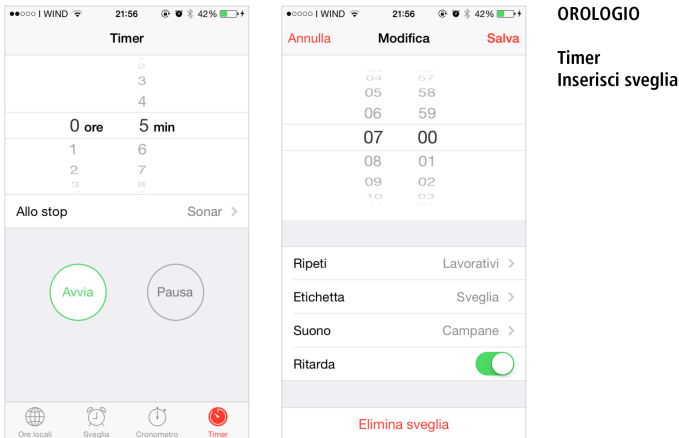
●●○○○ I WIND 21:56 42%

Timer

2
3
4
0 ore 5 min
1 6
2 7
3 8

Allo stop Sonar >

Avvia

Pausa

Ore locali Sveglia Cronometro Timer

●●○○○ I WIND 21:56 42%

Annulla Modifica Salva

04 57
05 58
06 59
07 00
08 01
09 02
10 03

Ripeti Lavorativi >

Etichetta Sveglia >

Suono Campane >

Ritarda

Elimina sveglia

OROLOGIO

Timer
Inserisci sveglia